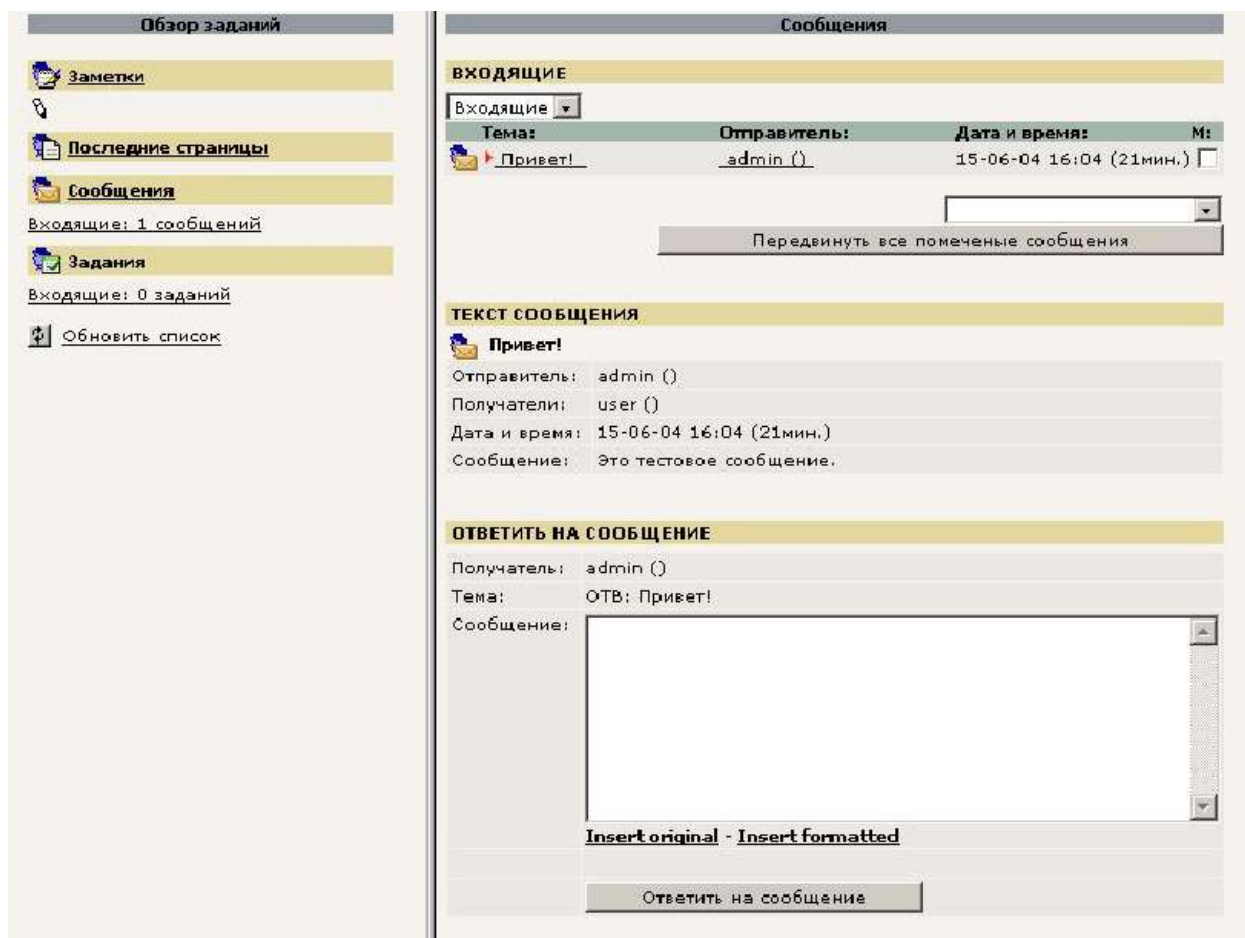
Обзор заданий

Заметки

Последние страницы

Сообщения

Входящие: 1 сообщений

Задания

Входящие: 0 заданий

Обновить список

Сообщения

ВХОДЯЩИЕ

Входящие

| Тема: | Отправитель: | Дата и время: | M: |
|---|---|---|---|
| Привет! | admin () | 15-06-04 16:04 (21мин.) | |

Передвинуть все помеченые сообщения

ТЕКСТ СООБЩЕНИЯ

Привет!

| | |
|---|---|
| Отправитель: | admin () |
| Получатели: | user () |
| Дата и время: | 15-06-04 16:04 (21мин.) |
| Сообщение: | Это тестовое сообщение. |

ОТВЕТИТЬ НА СООБЩЕНИЕ

| | |
|---|---|
| Получатель: | admin () |
| Тема: | ОТВ: Привет! |
| Сообщение: | |

Insert original - Insert formatted

Ответить на сообщение